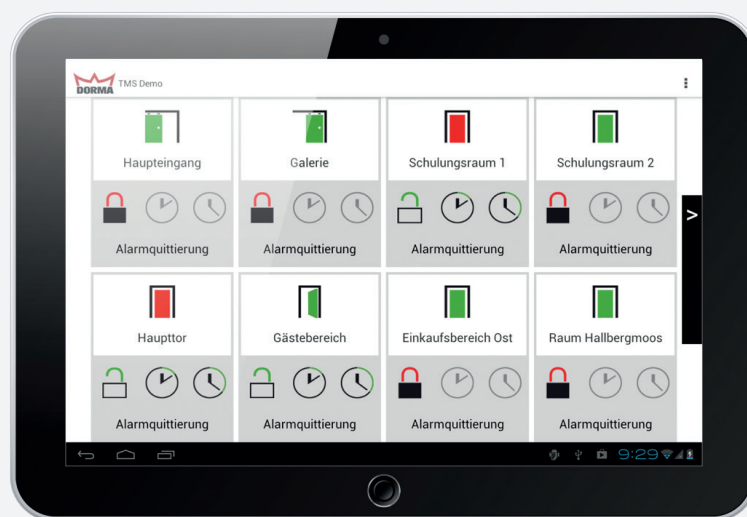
DORMA TMS Demo

Haupteingang
Alarmquittierung

Galerie
Alarmquittierung

Schulungsraum 1
Alarmquittierung

Schulungsraum 2
Alarmquittierung

>

Haupttor
Alarmquittierung

Gästebereich
Alarmquittierung

Einkaufsbereich Ost
Alarmquittierung

Raum Hallbergmoos
Alarmquittierung

9:29